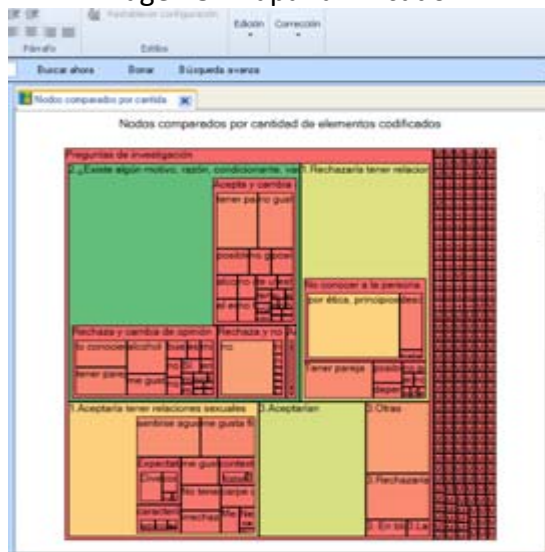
Párrafo
Estilos
Restablecer configuración
Edición
Corrección
Buscar ahora
Borrar
Búsqueda avanzada
Nodos comparados por cantida

Nodos comparados por cantidad de elementos codificados

Preguntas de investigación
2. ¿Existe algún motivo, razón, condicionante, va
1. Rechazaría tener relacion
Acepta y cambia
tener pa
no gust
positivo
alcohol
el estilo
No conocer a la persona
por ético, principios
Rechaza y cambia de opinión
Rechaza y no
no conocer
alcohol
no
tener pare
me gust
Tener pareja
1. Aceptaría tener relaciones sexuales
sentirse agu
me gusta
Expectat
me gus
Conoc
No tene
caracter
mecha
2. Aceptarían
2. Otras
3. Rechazaría
2. En tod
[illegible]